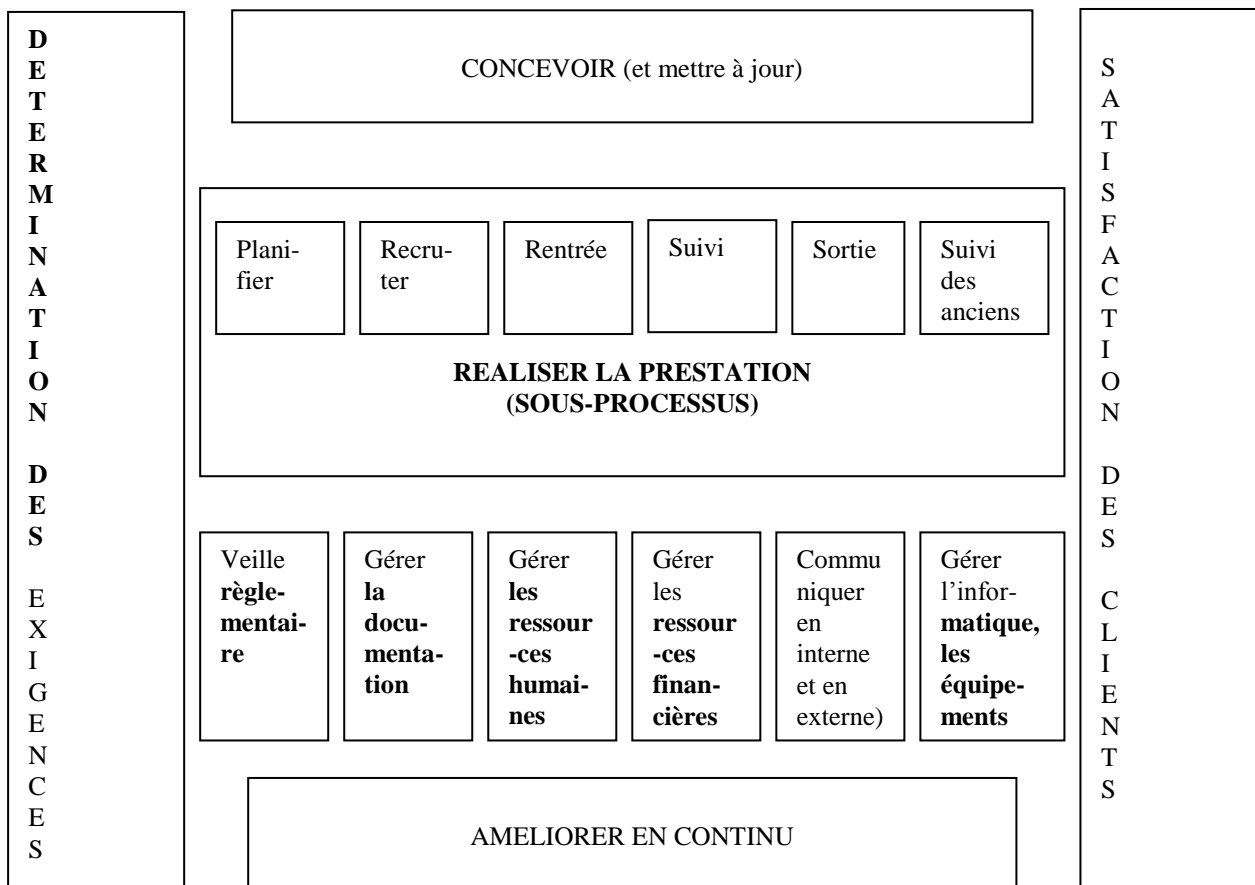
DETERMINATION DES EXIGENCES

CONCEVOIR (et mettre à jour)

Planifier

Recruter

Rentrée

Suivi

Sortie

Suivi des anciens

**REALISER LA PRESTATION (SOUS-PROCESSUS)**

Veille **règlementaire**

Gérer **la documentation**

Gérer **les ressources humaines**

Gérer les **ressources financières**

Communiquer en interne et en externe)

Gérer l'in**formatique, les équipements**

AMELIORER EN CONTINU

SATISFACTION DES CLIENTS